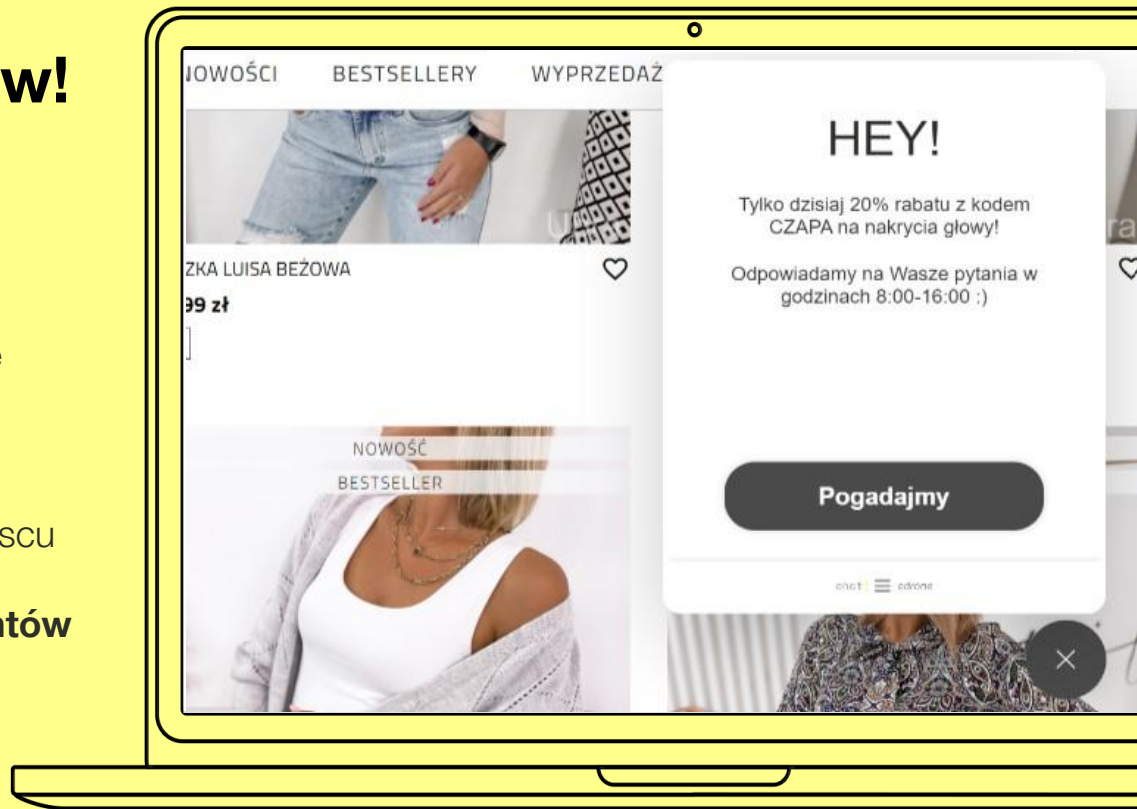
w!

e

scu

ntów

NOWOŚCI BESTSELLERY WYPRZEDAŻ

ZKA LUISA BEŻOWA

99 zł

NOWOŚĆ

BESTSELLER

HEY!

Tylko dzisiaj 20% rabatu z kodem CZAPA na nakrycia głowy!

Odpowiadamy na Wasze pytania w godzinach 8:00-16:00 :)

Pogadajmy

chat | edrone

ra